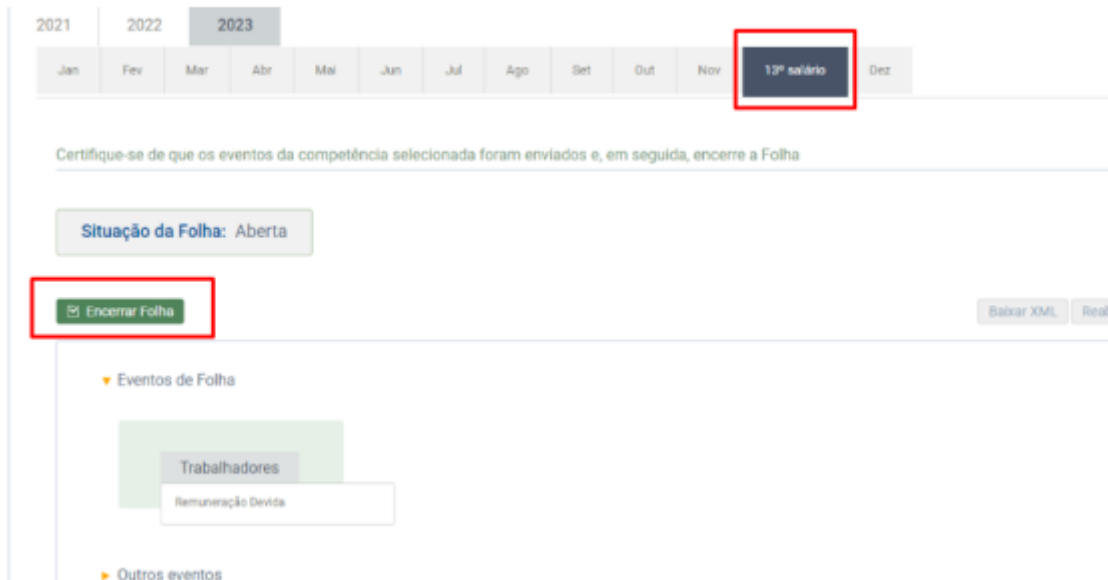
2021 2022 2023

Jan Fev Mar Abr Mai Jun Jul Ago Set Out Nov 13º salário Dez

Certifique-se de que os eventos da competência selecionada foram enviados e, em seguida, encerre a Folha

Situação da Folha: Aberta

Encerrar Folha

Baixar XML Real

Eventos de Folha

Trabalhadores

Remuneração Devida

Outros eventos